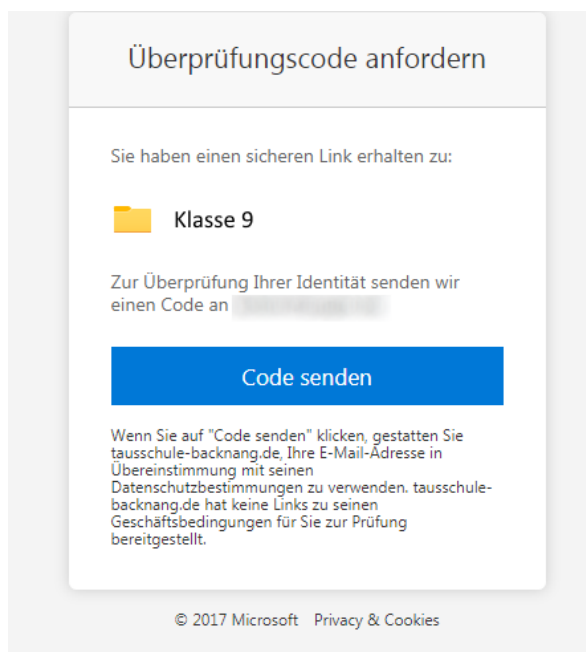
Überprüfungscode anfordern

Sie haben einen sicheren Link erhalten zu:

Klasse 9

Zur Überprüfung Ihrer Identität senden wir einen Code an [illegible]

Code senden

Wenn Sie auf "Code senden" klicken, gestatten Sie tausschule-backnang.de, Ihre E-Mail-Adresse in Übereinstimmung mit seinen Datenschutzbestimmungen zu verwenden. tausschule-backnang.de hat keine Links zu seinen Geschäftsbedingungen für Sie zur Prüfung bereitgestellt.

© 2017 Microsoft Privacy & Cookies